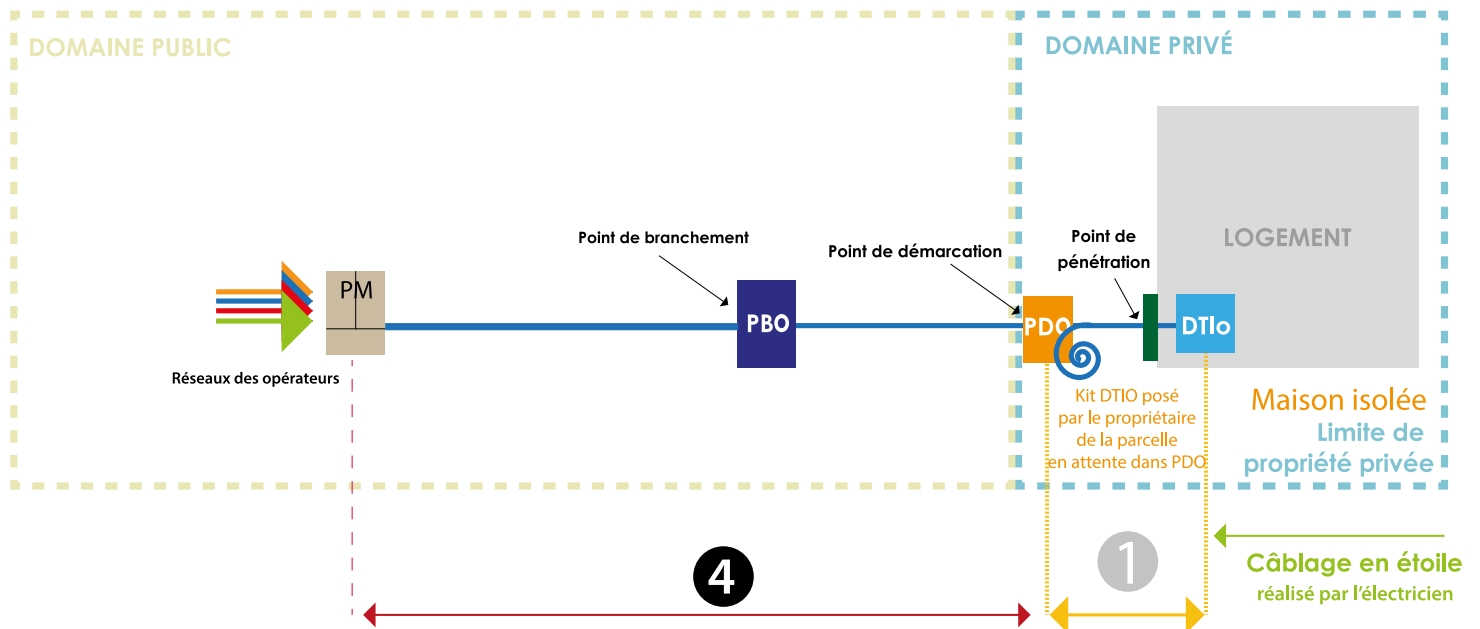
DOMAINE PUBLIC

DOMAINE PRIVÉ

LOGEMENT

Point de branchement

Point de démarcation

Point de pénétration

PM

PBO

PDO

DTIo

Réseaux des opérateurs

Kit DTIO posé par le propriétaire de la parcelle en attente dans PDO

Maison isolée

Limite de propriété privée

Câblage en étoile

réalisé par l'électricien

4

1